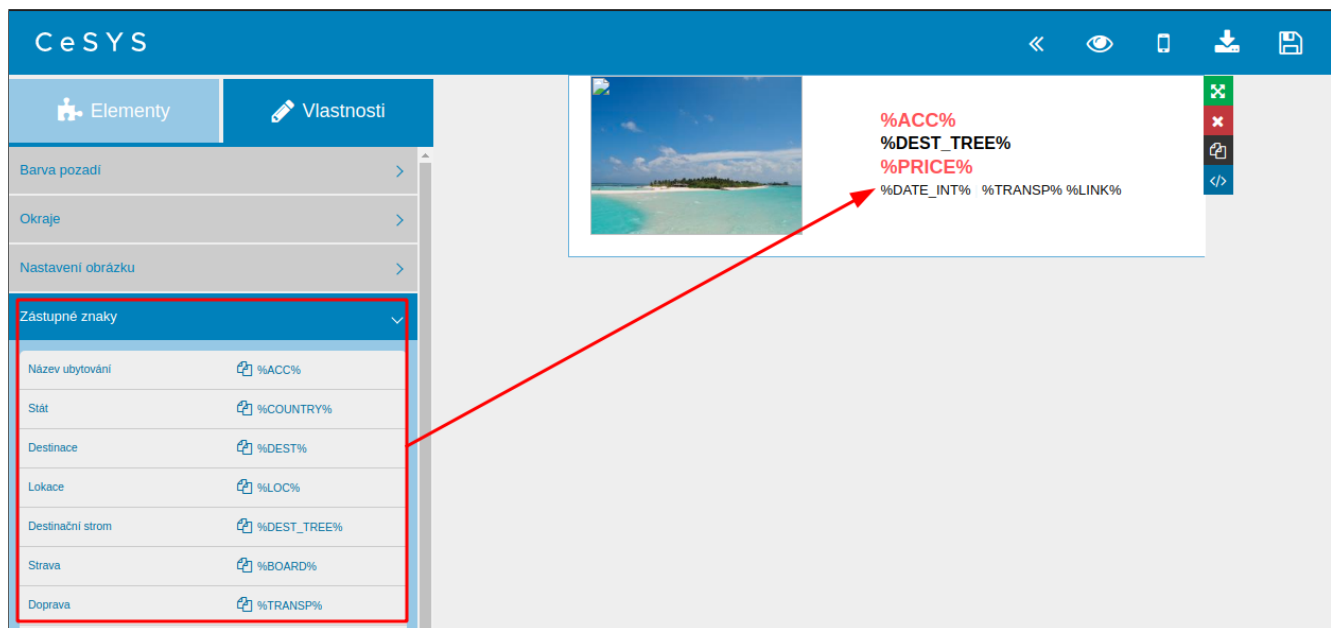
CeSYS

Elementy

Vlastnosti

Barva pozadí

Okraje

Nastavení obrázku

Zástupné znaky

| Název ubytování | %ACC% |
|---|---|
| Stát | %COUNTRY% |
| Destinace | %DEST% |
| Lokace | %LOC% |
| Destinační strom | %DEST_TREE% |
| Strava | %BOARD% |
| Doprava | %TRANSP% |

%ACC%
%DEST_TREE%
%PRICE%
%DATE_INT% %TRANSP% %LINK%